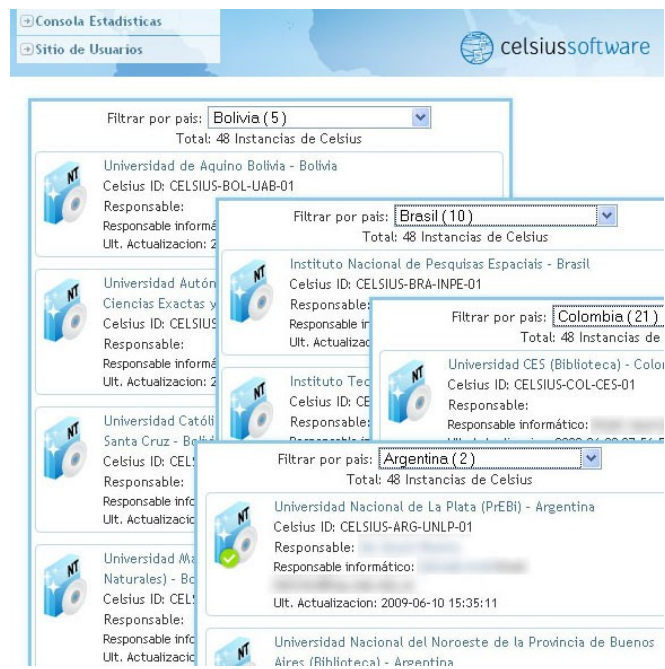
Consola Estadisticas
Sitio de Usuarios
celsiussoftware

Filtrar por pais: Bolivia (5)
Total: 48 Instancias de Celsius

NT
Universidad de Aquino Bolivia - Bolivia
Celsius ID: CELSIUS-BOL-UAB-01
Responsable:
Responsable inform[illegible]
Ult. Actualizacion: 2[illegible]

NT
Universidad Autón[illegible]
Ciencias Exactas y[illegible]
Celsius ID: CELSIUS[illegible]
Responsable:
Responsable informá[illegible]
Ult. Actualizacion: 2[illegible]

NT
Universidad Catól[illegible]
Santa Cruz - Boli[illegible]
Celsius ID: CEL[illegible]
Responsable:
Responsable info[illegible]
Ult. Actualizacio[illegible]

NT
Universidad Ma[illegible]
Naturales) - Bo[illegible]
Celsius ID: CEL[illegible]
Responsable:
Responsable info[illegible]
Ult. Actualizacio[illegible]

Filtrar por pais: Brasil (10)
Total: 48 Instancias de Celsius

NT
Instituto Nacional de Pesquisas Espaciais - Brasil
Celsius ID: CELSIUS-BRA-INPE-01
Responsable:
Responsable in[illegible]
Ult. Actualiza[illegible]

NT
Instituto Tec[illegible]
Celsius ID: CE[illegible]
Responsable:
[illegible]

Filtrar por pais: Colombia (21)
Total: 48 Instancias de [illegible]

NT
Universidad CES (Biblioteca) - Colo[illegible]
Celsius ID: CELSIUS-COL-CES-01
Responsable:
Responsable informático: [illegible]
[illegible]

Filtrar por pais: Argentina (2)
Total: 48 Instancias de Celsius

NT
Universidad Nacional de La Plata (PrEBi) - Argentina
Celsius ID: CELSIUS-ARG-UNLP-01
Responsable: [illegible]
Responsable informático: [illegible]
Ult. Actualizacion: 2009-06-10 15:35:11

NT
Universidad Nacional del Noroeste de la Provincia de Buenos Aires (Biblioteca) - Argentina